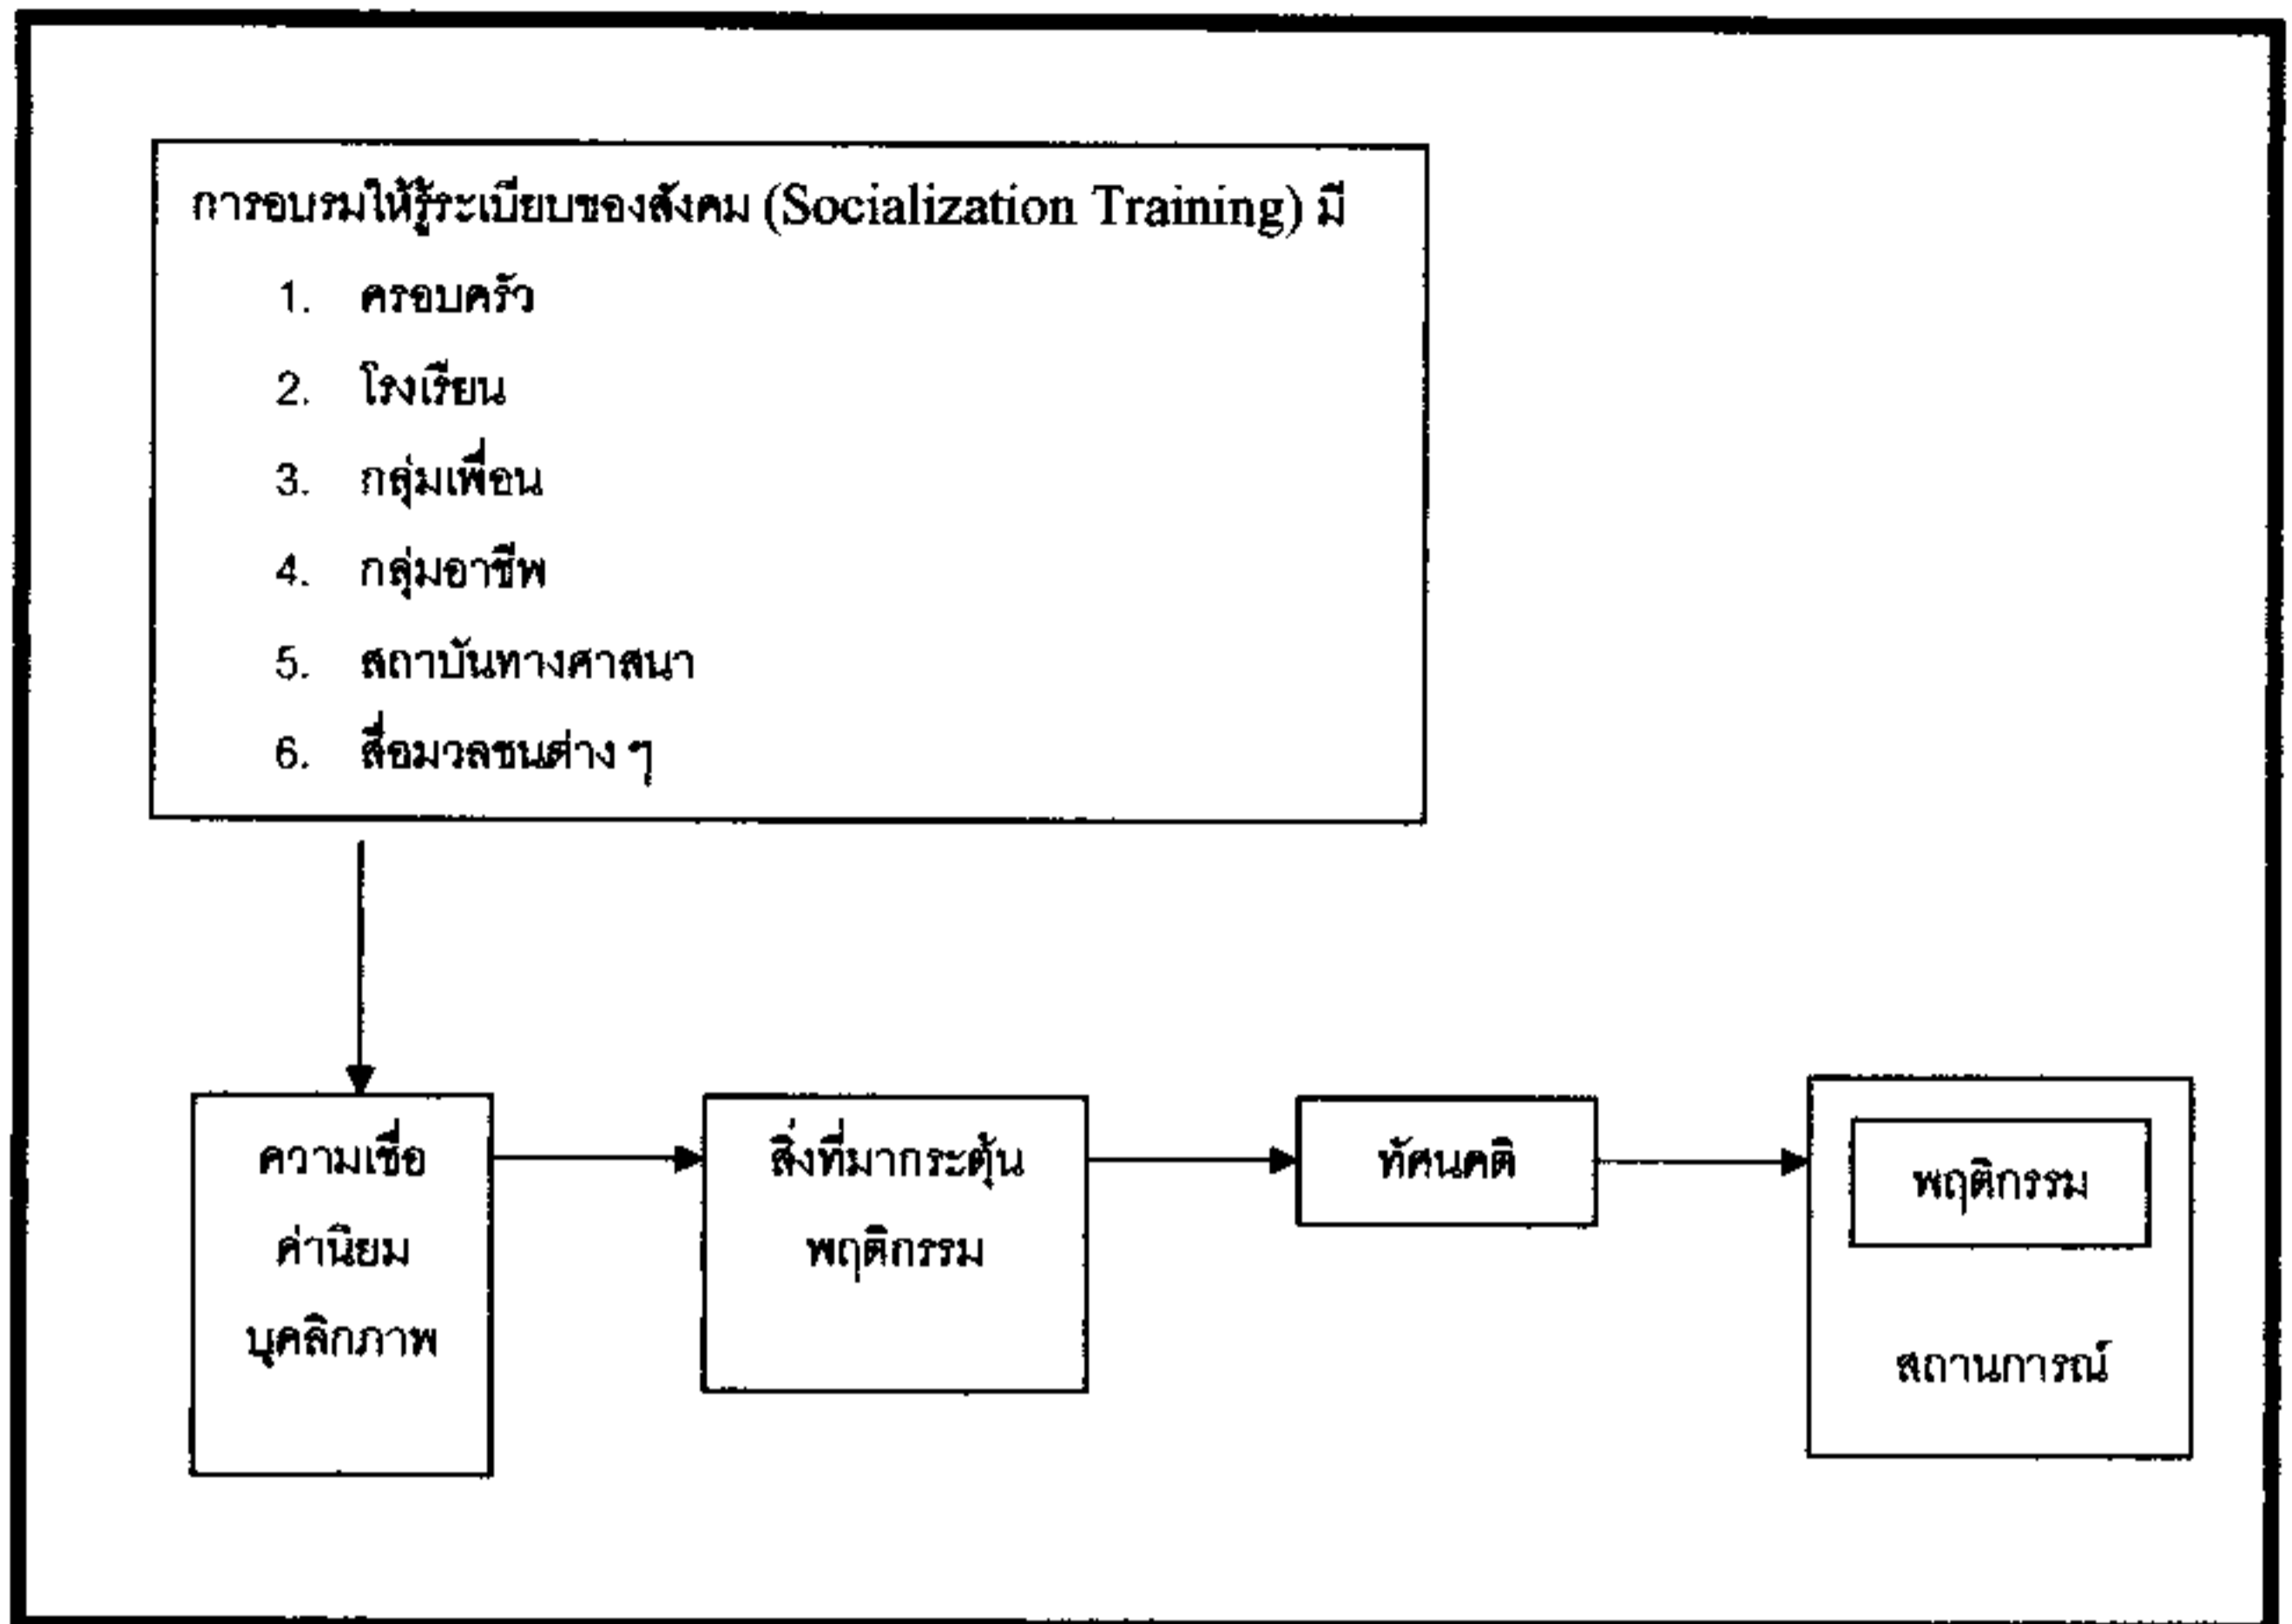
การอบรมให้รู้ระเบียบของสังคม (Socialization Training) มี

1. ครอบครัว
2. โรงเรียน
3. กลุ่มเพื่อน
4. กลุ่มอาชีพ
5. สถาบันทางศาสนา
6. สื่อมวลชนต่าง ๆ

ความเชื่อ
ค่านิยม
บุคลิกภาพ

สิ่งที่มากระตุ้น
พฤติกรรม

ทัศนคติ

พฤติกรรม

สถานการณ์